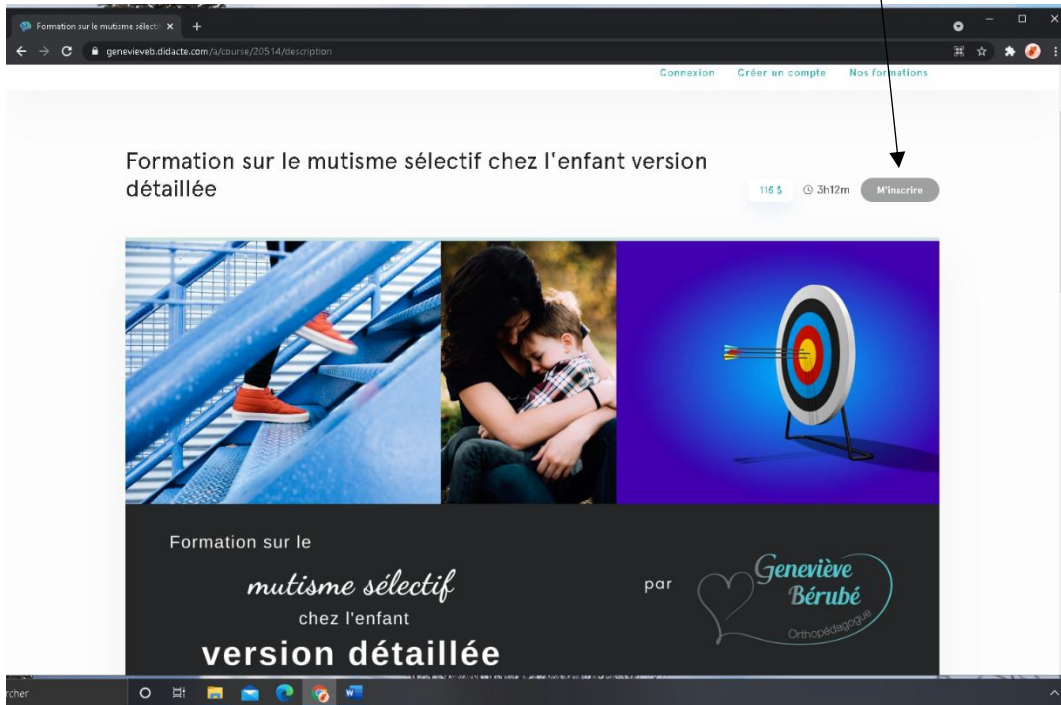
Formation sur le mutisme sélecti ×

genevieveb.didacte.com/a/course/20514/description

Connexion Créer un compte Nos formations

Formation sur le mutisme sélectif chez l'enfant version détaillée

116 $ 3h12m M'inscrire

Formation sur le
mutisme sélectif
chez l'enfant
version détaillée

par

Geneviève Bérubé
Orthopédagogue

rcher